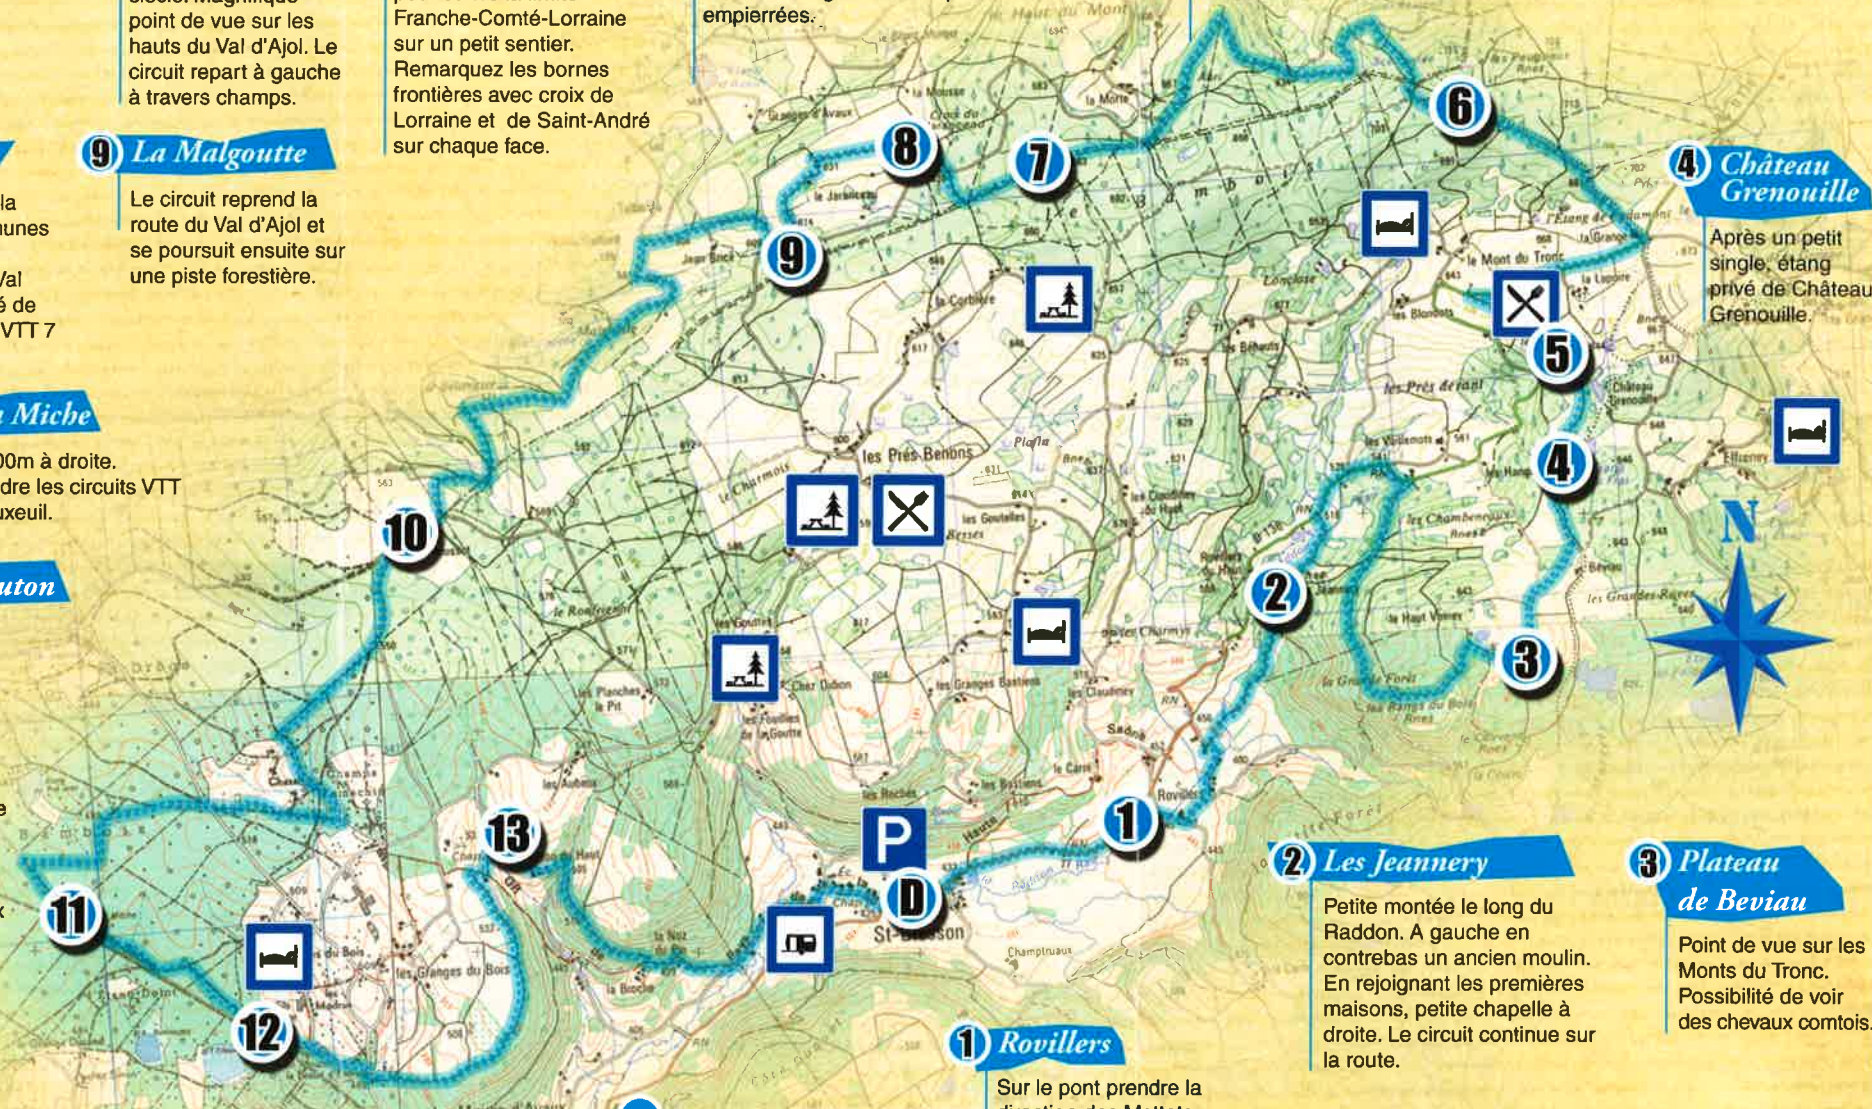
point de vue sur les hauts du Val d'Ajol. Le circuit repart à gauche à travers champs.

Franche-Comté-Lorraine sur un petit sentier. Remarquez les bornes frontières avec croix de Lorraine et de Saint-André sur chaque face.

empierrées.

9 La Malgoutte

Le circuit reprend la route du Val d'Ajol et se poursuit ensuite sur une piste forestière.

la
unes

Val
é de
VTT 7

Miche

00m à droite.
dre les circuits VTT
uxeuil.

uton

e

4 Château Grenouille

Après un petit single, étang privé de Château Grenouille.

2 Les Jeannery

Petite montée le long du Raddon. A gauche en contrebas un ancien moulin. En rejoignant les premières maisons, petite chapelle à droite. Le circuit continue sur la route.

3 Plateau de Beviau

Point de vue sur les Monts du Tronc. Possibilité de voir des chevaux comtois.

1 Rovillers

Sur le pont prendre la

N

6
8
7
9
5
4
10
2
3
1
13
P
D
11
12

les Prés Benons
le Mont du Tronc
les Prés devant
les Chambenoux
les Grandes Raves
les Granges Bastiens
les Granges du Bois
St-Bresson
Champtruaux
Rovillers
la Grange
Château Grenouille
la Corbière
les Goutteles
le Rondfreinet
Plafla
les Charmes
les Vieillenots
le Haut Vannes
les Planches la Pit
les Feuillées de la Goutte
les Aubeux
la Bouche
le Charmois
la Morte
la Mousse
le Jarnicot
Jean Brice
Longchamps
les Blondots
les Bréhauts
Sadna
le Carré
les Basliens
Haute
les Coudrey
les Claudiney
Ellancey